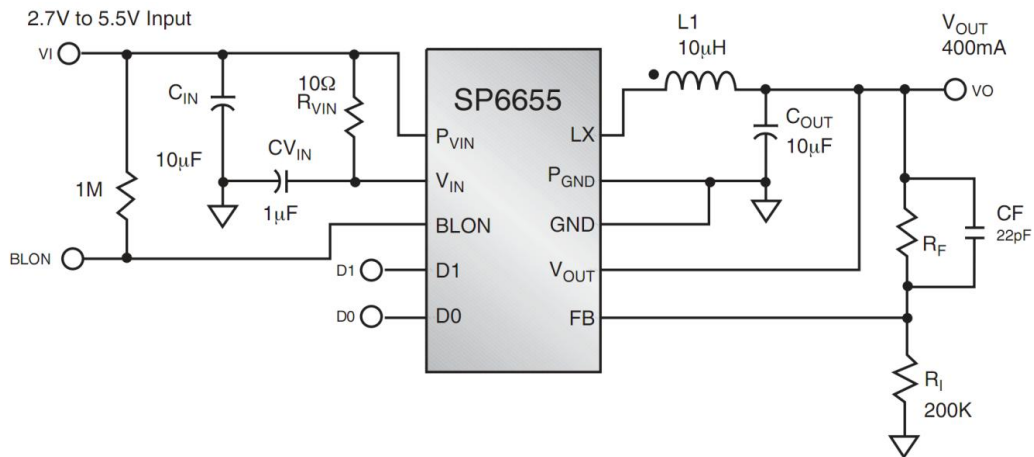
2.7V to 5.5V Input

VI

$C_{IN}$

10µF

1M

BLON

10Ω
$R_{VIN}$

$CV_{IN}$

1µF

SP6655

$P_{VIN}$

$V_{IN}$

BLON

D1

D1

D0

D0

LX

$P_{GND}$

GND

$V_{OUT}$

FB

L1
10µH

$C_{OUT}$
10µF

$V_{OUT}$
400mA

VO

CF
22pF

$R_F$

$R_I$

200K